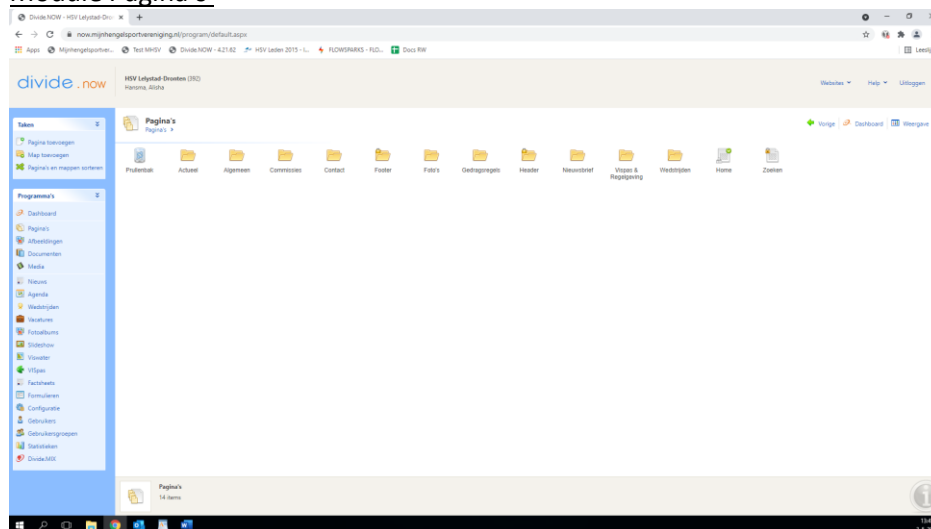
Module Pagina's

Divide.NOW - HSV Lelystad-Dron × +

now.mijnhengelsportvereniging.nl/program/default.aspx

Apps Mijnhengelsportver... Test MHSV Divide.NOW - 4.21.62 HSV Leden 2015 - I... FLOWSPARKS - FLO... Docs RW

Leeslijst

divide.now

HSV Lelystad-Dronten (392)
Hansma, Alisha

Websites ▾ Help ▾ Uitloggen

Taken

Pagina toevoegen
Map toevoegen
Pagina's en mappen sorteren

Programma's

Dashboard
Pagina's
Afbeeldingen
Documenten
Media
Nieuws
Agenda
Wedstrijden
Vacatures
Fotoalbums
Slideshow
Viswater
VISpas
Factsheets
Formulieren
Configuratie
Gebruikers
Gebruikersgroepen
Statistieken
Divide.MX

Pagina's
Pagina's ▸

Vorige Dashboard Weergave

Prullenbak Actueel Algemeen Commissies Contact Footer Foto's Gedragsregels Header Nieuwsbrief Vispas & Regelgeving Wedstrijden Home Zoeken

Pagina's
14 items